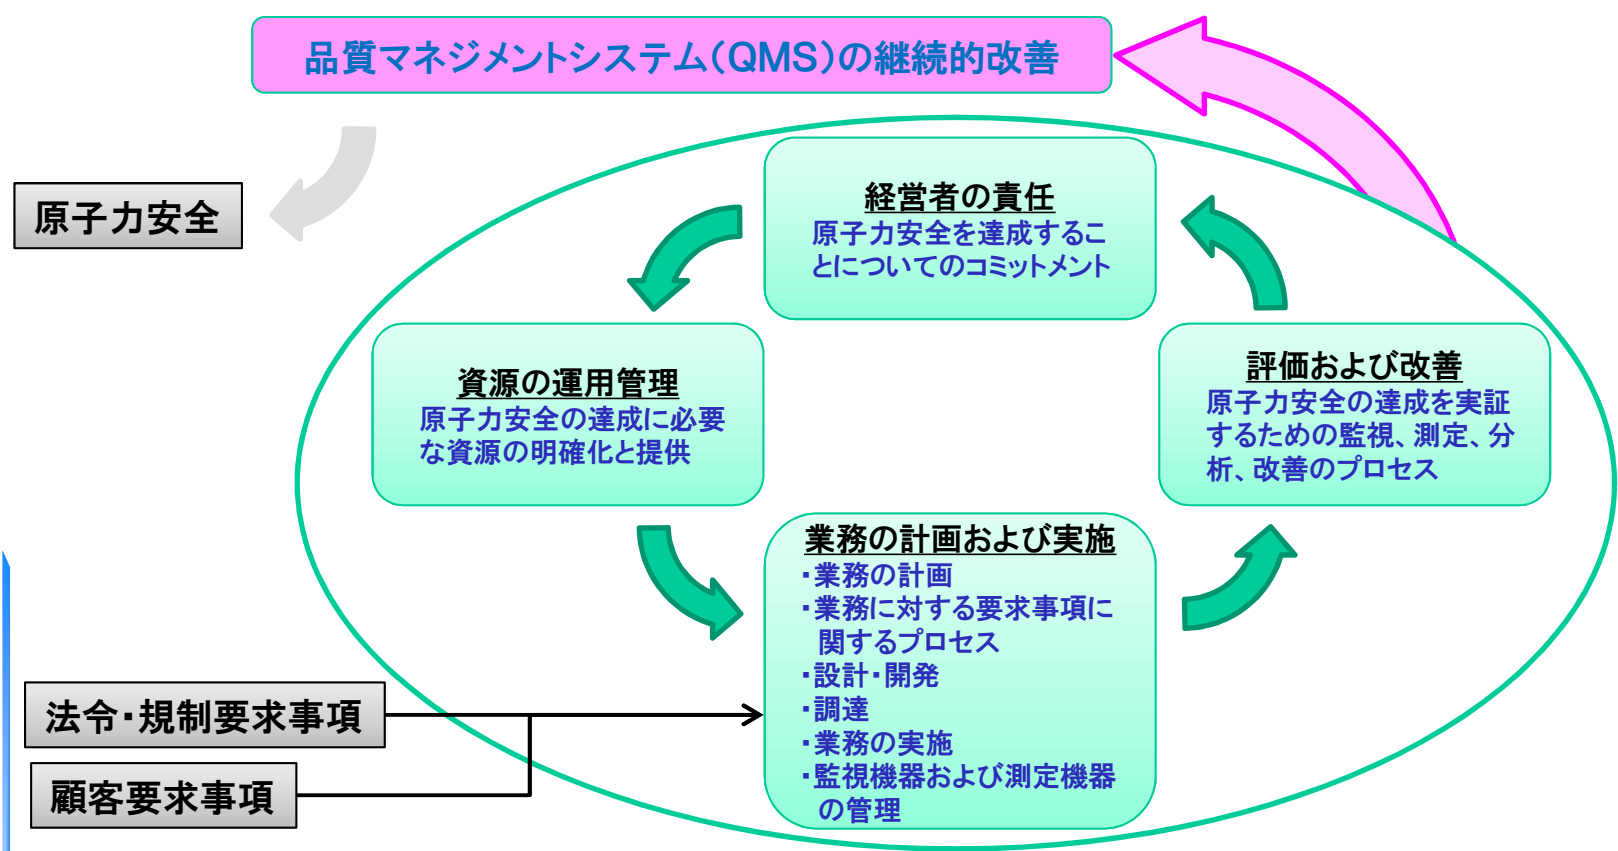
品質マネジメントシステム(QMS)の継続的改善

原子力安全

経営者の責任
原子力安全を達成することについてのコミットメント

資源の運用管理
原子力安全の達成に必要な資源の明確化と提供

評価および改善
原子力安全の達成を実証するための監視、測定、分析、改善のプロセス

業務の計画および実施
・業務の計画
・業務に対する要求事項に関するプロセス
・設計・開発
・調達
・業務の実施
・監視機器および測定機器の管理

法令・規制要求事項

顧客要求事項